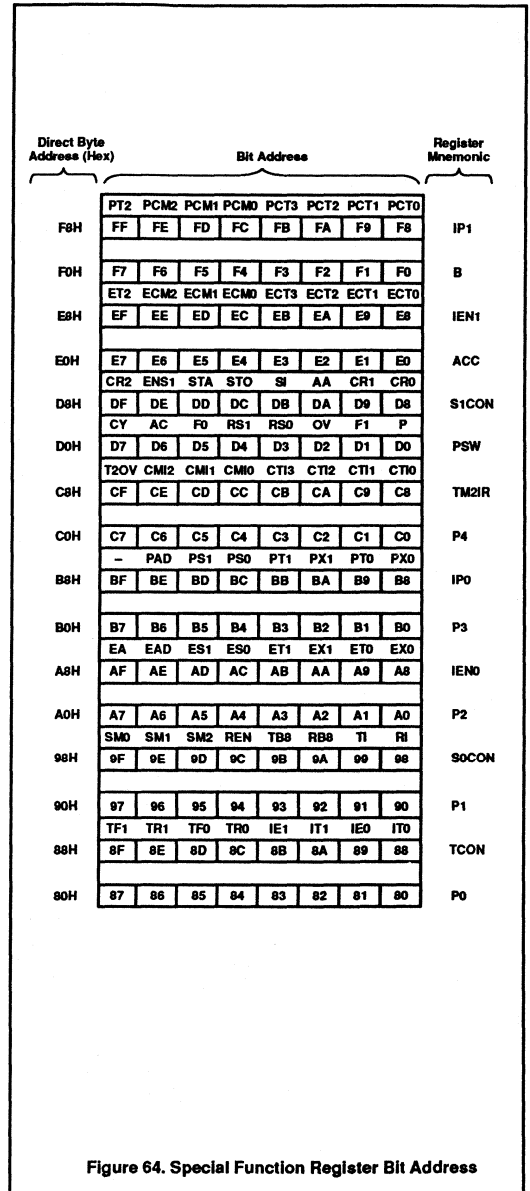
Direct Byte Address (Hex)

Bit Address

Register Mnemonic

| Direct Byte Address (Hex) | | | | | | | | | Register Mnemonic |
|---|---|---|---|---|---|---|---|---|---|
| | PT2 | PCM2 | PCM1 | PCM0 | PCT3 | PCT2 | PCT1 | PCT0 | |
| F8H | FF | FE | FD | FC | FB | FA | F9 | F8 | IP1 |
| F0H | F7 | F6 | F5 | F4 | F3 | F2 | F1 | F0 | B |
| | ET2 | ECM2 | ECM1 | ECM0 | ECT3 | ECT2 | ECT1 | ECT0 | |
| E8H | EF | EE | ED | EC | EB | EA | E9 | E8 | IEN1 |
| E0H | E7 | E6 | E5 | E4 | E3 | E2 | E1 | E0 | ACC |
| | CR2 | ENS1 | STA | STO | SI | AA | CR1 | CR0 | |
| D8H | DF | DE | DD | DC | DB | DA | D9 | D8 | S1CON |
| | CY | AC | F0 | RS1 | RS0 | OV | F1 | P | |
| D0H | D7 | D6 | D5 | D4 | D3 | D2 | D1 | D0 | PSW |
| | T2OV | CMI2 | CMI1 | CMI0 | CTI3 | CTI2 | CTI1 | CTI0 | |
| C8H | CF | CE | CD | CC | CB | CA | C9 | C8 | TM2IR |
| C0H | C7 | C6 | C5 | C4 | C3 | C2 | C1 | C0 | P4 |
| | – | PAD | PS1 | PS0 | PT1 | PX1 | PT0 | PX0 | |
| B8H | BF | BE | BD | BC | BB | BA | B9 | B8 | IP0 |
| B0H | B7 | B6 | B5 | B4 | B3 | B2 | B1 | B0 | P3 |
| | EA | EAD | ES1 | ES0 | ET1 | EX1 | ET0 | EX0 | |
| A8H | AF | AE | AD | AC | AB | AA | A9 | A8 | IEN0 |
| A0H | A7 | A6 | A5 | A4 | A3 | A2 | A1 | A0 | P2 |
| | SM0 | SM1 | SM2 | REN | TB8 | RB8 | TI | RI | |
| 98H | 9F | 9E | 9D | 9C | 9B | 9A | 99 | 98 | S0CON |
| 90H | 97 | 96 | 95 | 94 | 93 | 92 | 91 | 90 | P1 |
| | TF1 | TR1 | TF0 | TR0 | IE1 | IT1 | IE0 | IT0 | |
| 88H | 8F | 8E | 8D | 8C | 8B | 8A | 89 | 88 | TCON |
| 80H | 87 | 86 | 85 | 84 | 83 | 82 | 81 | 80 | P0 |

Figure 64. Special Function Register Bit Address